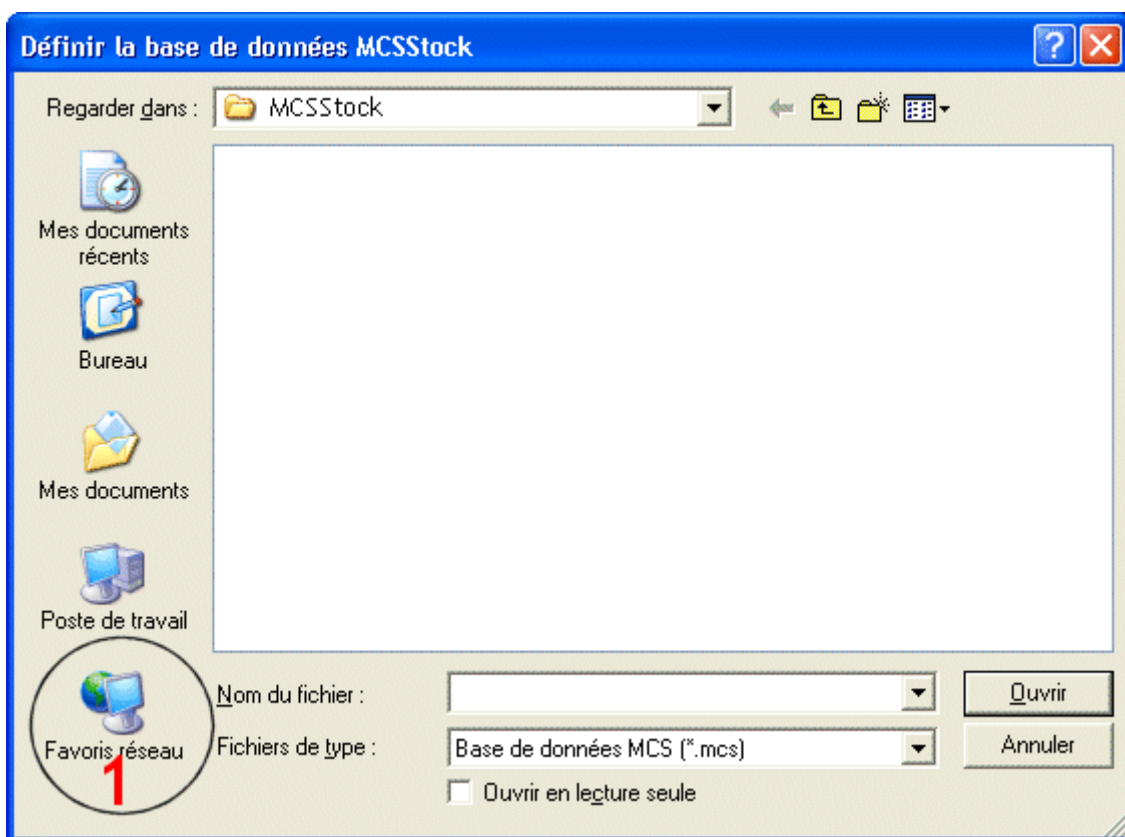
Définir la base de données MCSStock

Regarder dans : MCSStock

Mes documents récents

Bureau

Mes documents

Poste de travail

Favoris réseau

1

Nom du fichier :

Fichiers de type : Base de données MCS (*.mcs)

Ouvrir en lecture seule

Ouvrir

Annuler